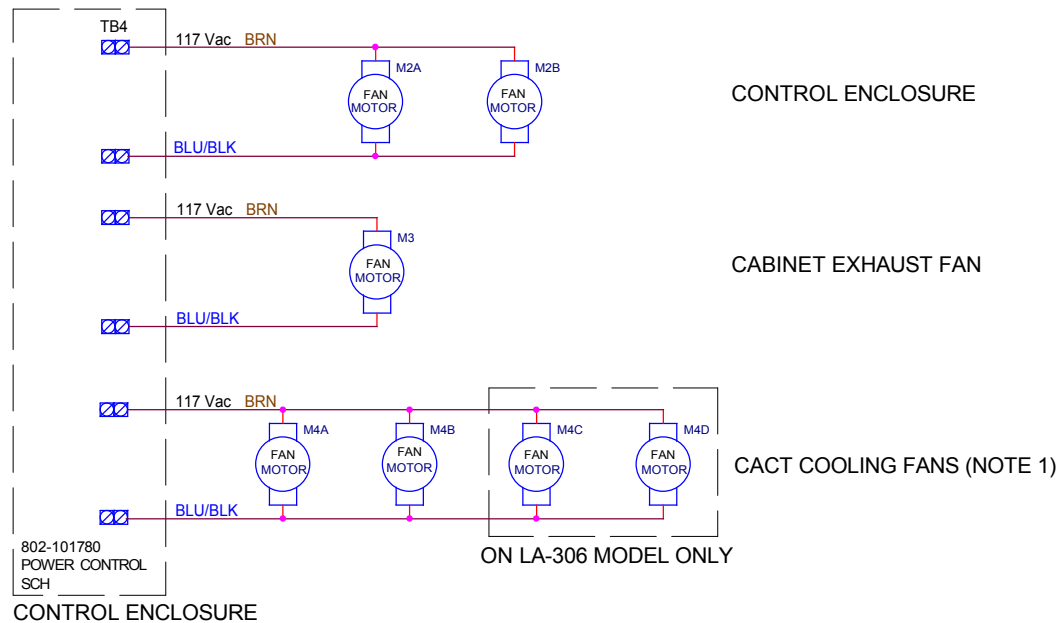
TB4

117 Vac BRN

M2A
FAN
MOTOR

M2B
FAN
MOTOR

CONTROL ENCLOSURE

BLU/BLK

117 Vac BRN

M3
FAN
MOTOR

CABINET EXHAUST FAN

BLU/BLK

117 Vac BRN

M4A
FAN
MOTOR

M4B
FAN
MOTOR

M4C
FAN
MOTOR

M4D
FAN
MOTOR

CACT COOLING FANS (NOTE 1)

BLU/BLK

802-101780
POWER CONTROL
SCH

ON LA-306 MODEL ONLY

CONTROL ENCLOSURE